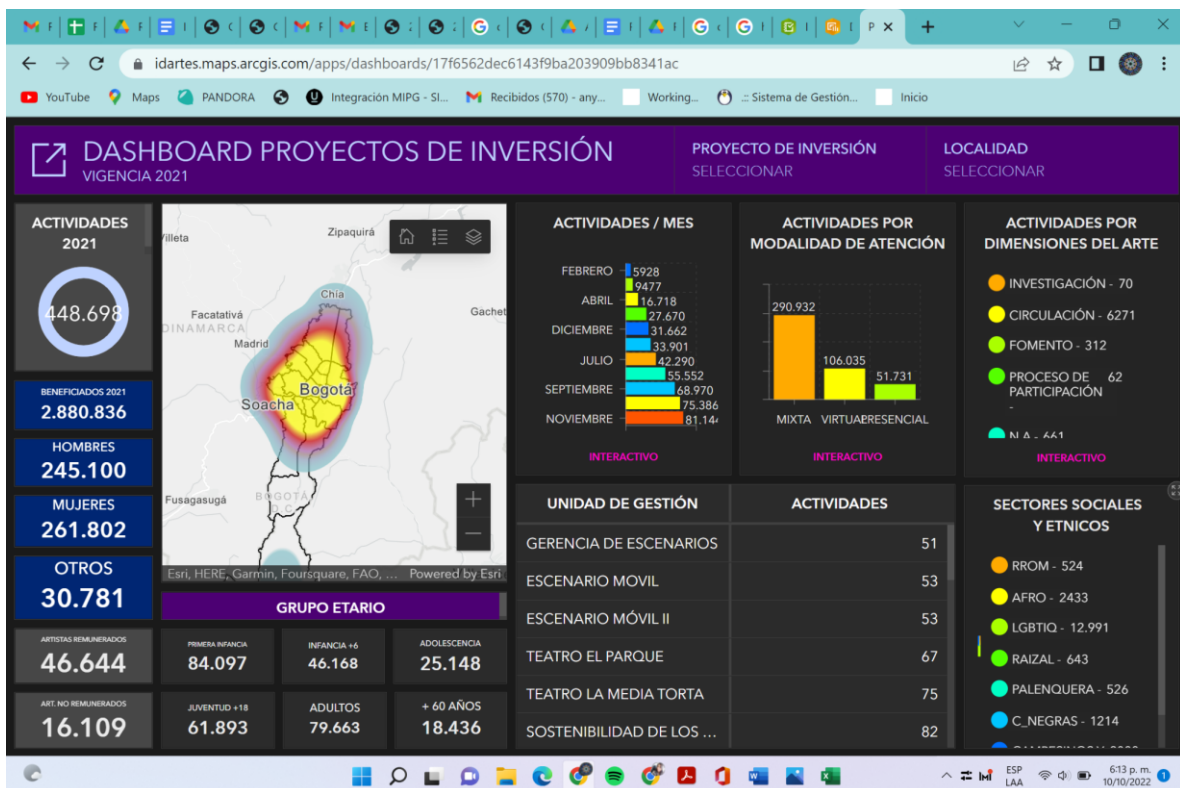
idartes.maps.arcgis.com/apps/dashboards/17f6562dec6143f9ba203909bb8341ac

YouTube Maps PANDORA Integración MIPG - SI... Recibidos (570) - any... Working... .: Sistema de Gestión... Inicio

DASHBOARD PROYECTOS DE INVERSIÓN
VIGENCIA 2021

PROYECTO DE INVERSIÓN
SELECCIONAR

LOCALIDAD
SELECCIONAR

ACTIVIDADES 2021
448.698

BENEFICIADOS 2021
2.880.836

HOMBRES
245.100

MUJERES
261.802

OTROS
30.781

ARTISTAS REMUNERADOS
46.644

ART. NO REMUNERADOS
16.109

Villeta Zipaquirá Chía Facatativá DINAMARCA Madrid Gachet Bogotá Soacha Fusagasugá BOGOTÁ

Esri, HERE, Garmin, Foursquare, FAO, ... Powered by Esri

GRUPO ETARIO

| PRIMERA INFANCIA | INFANCIA +6 | ADOLESCENCIA |
|---|---|---|
| 84.097 | 46.168 | 25.148 |
| JUVENTUD +18 | ADULTOS | + 60 AÑOS |
| 61.893 | 79.663 | 18.436 |

ACTIVIDADES / MES
FEBRERO 5928
9477
ABRIL 16.718
27.670
DICIEMBRE 31.662
33.901
JULIO 42.290
55.552
SEPTIEMBRE 68.970
75.386
NOVIEMBRE 81.14
INTERACTIVO

ACTIVIDADES POR MODALIDAD DE ATENCIÓN
290.932
106.035
51.731
MIXTA VIRTUAL PRESENCIAL
INTERACTIVO

ACTIVIDADES POR DIMENSIONES DEL ARTE
INVESTIGACIÓN - 70
CIRCULACIÓN - 6271
FOMENTO - 312
PROCESO DE PARTICIPACIÓN - 62
N.A - 661
INTERACTIVO

| UNIDAD DE GESTIÓN | ACTIVIDADES |
|---|---|
| GERENCIA DE ESCENARIOS | 51 |
| ESCENARIO MOVIL | 53 |
| ESCENARIO MÓVIL II | 53 |
| TEATRO EL PARQUE | 67 |
| TEATRO LA MEDIA TORTA | 75 |
| SOSTENIBILIDAD DE LOS ... | 82 |

SECTORES SOCIALES Y ETNICOS
RROM - 524
AFRO - 2433
LGBTIQ - 12.991
RAIZAL - 643
PALENQUERA - 526
C_NEGRAS - 1214

ESP LAA 6:13 p. m. 10/10/2022